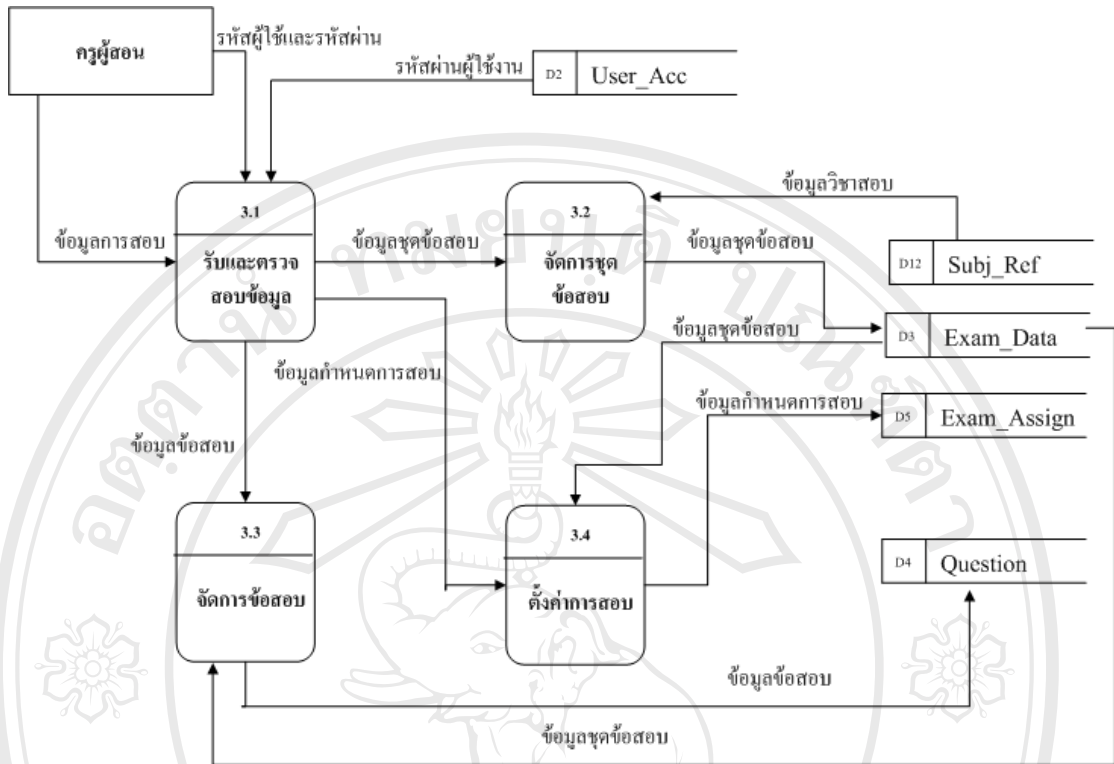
ครูผู้สอน

รหัสผู้ใช้และรหัสผ่าน

รหัสผ่านผู้ใช้งาน

D2 User_Acc

3.1
รับและตรวจสอบข้อมูล

ข้อมูลการสอบ

ข้อมูลชุดข้อสอบ

3.2
จัดการชุดข้อสอบ

ข้อมูลวิชาสอบ

D12 Subj_Ref

ข้อมูลชุดข้อสอบ

D3 Exam_Data

ข้อมูลชุดข้อสอบ

ข้อมูลกำหนดการสอบ

ข้อมูลกำหนดการสอบ

D5 Exam_Assign

ข้อมูลข้อสอบ

3.3
จัดการข้อสอบ

3.4
ตั้งค่าการสอบ

D4 Question

ข้อมูลข้อสอบ

ข้อมูลชุดข้อสอบ